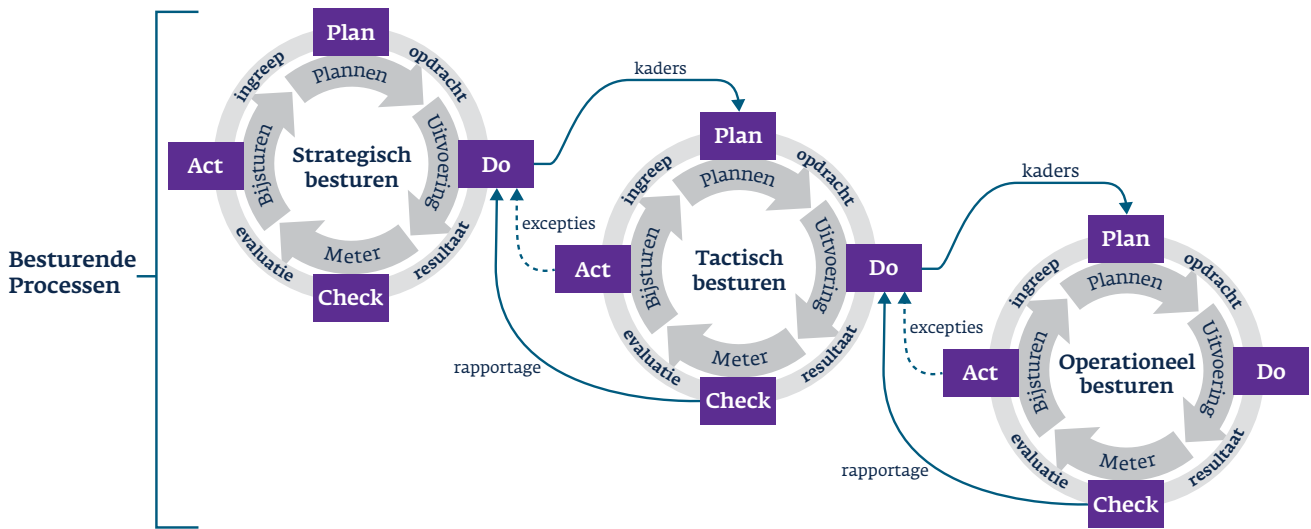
Besturende Processen

Plan
opdracht
Plannen
ingreep
Act
Bijsturen
Strategisch besturen
Uitvoering
Do
evaluatie
Meter
resultaat
Check

kaders
excepties
rapportage

Plan
opdracht
Plannen
ingreep
Act
Bijsturen
Tactisch besturen
Uitvoering
Do
evaluatie
Meter
resultaat
Check

kaders
excepties
rapportage

Plan
opdracht
Plannen
ingreep
Act
Bijsturen
Operationeel besturen
Uitvoering
Do
evaluatie
Meter
resultaat
Check